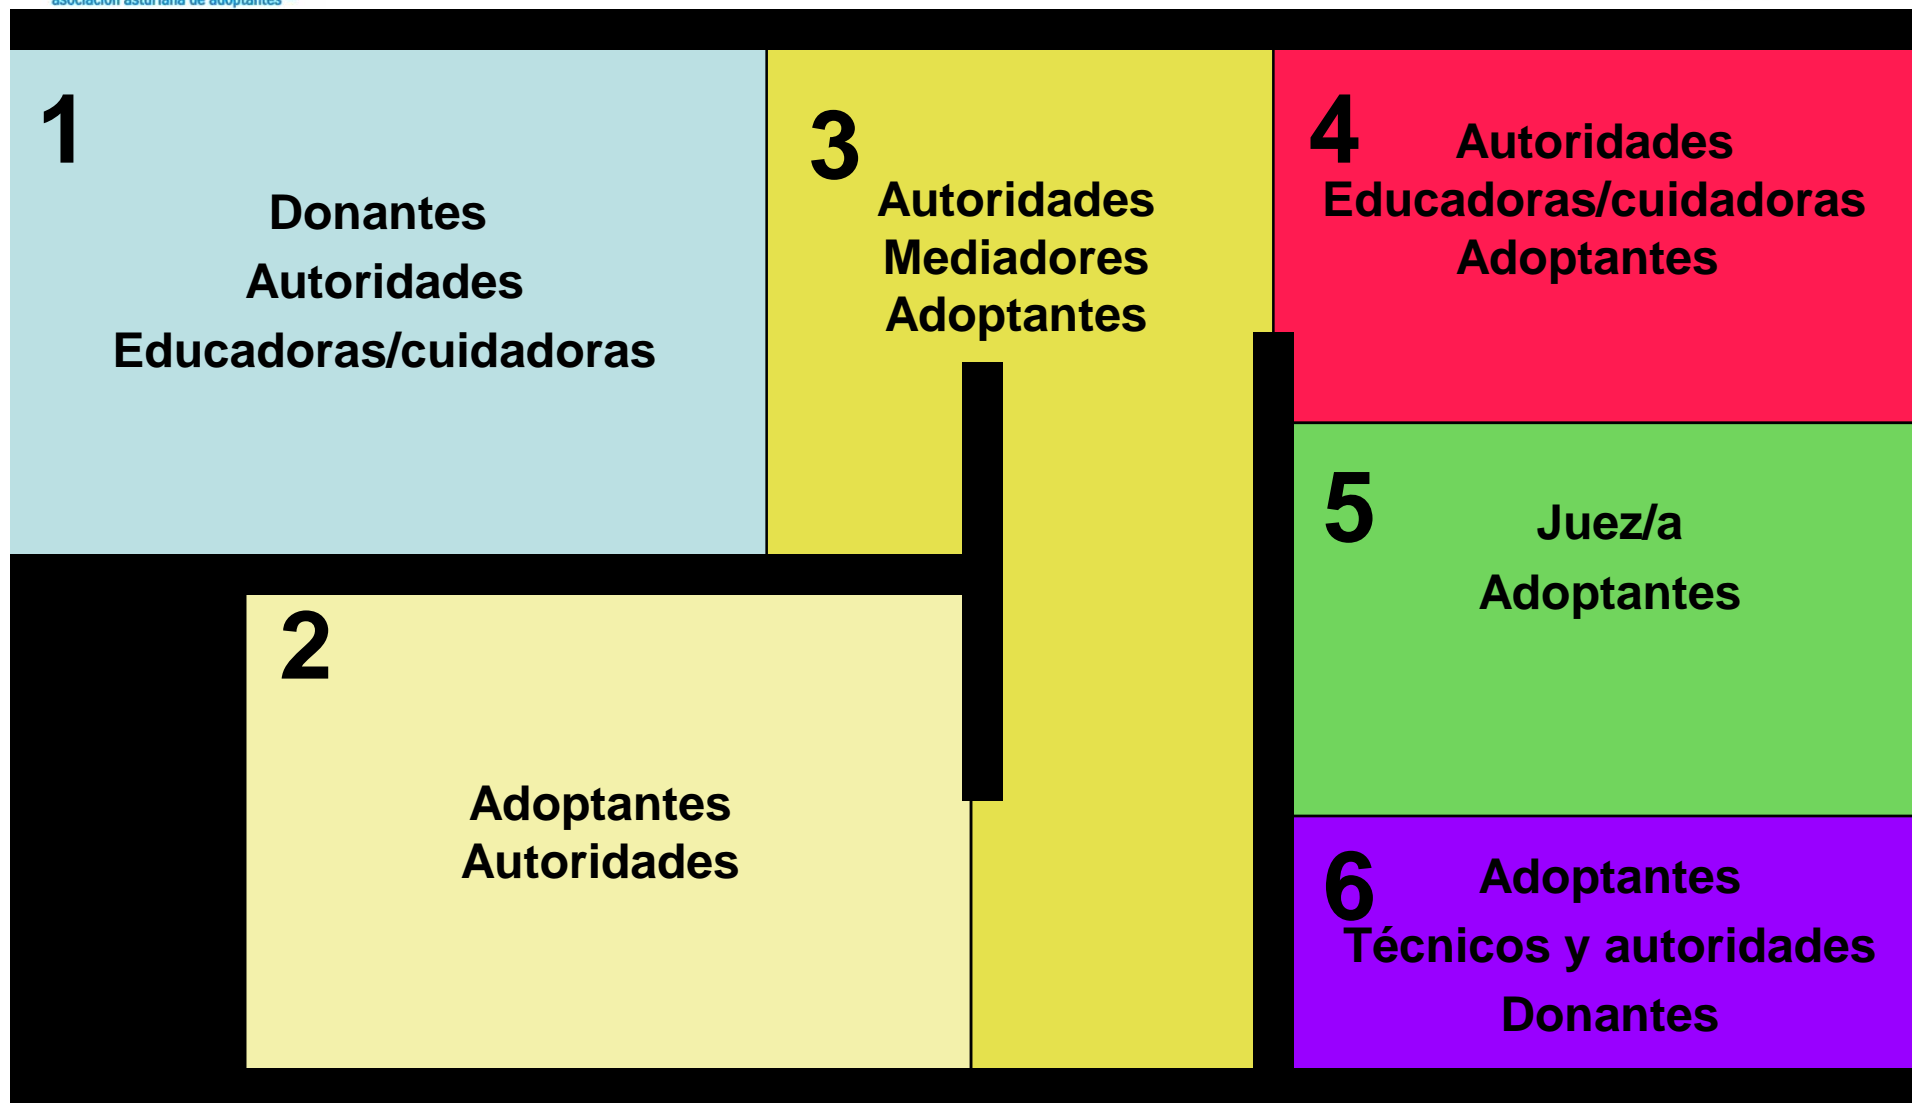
asociación asturiana de adoptantes

1

Donantes

Autoridades

Educadoras/cuidadoras

3

Autoridades

Mediadores

Adoptantes

4

Autoridades

Educadoras/cuidadoras

Adoptantes

2

Adoptantes

Autoridades

5

Juez/a

Adoptantes

6

Adoptantes

Técnicos y autoridades

Donantes